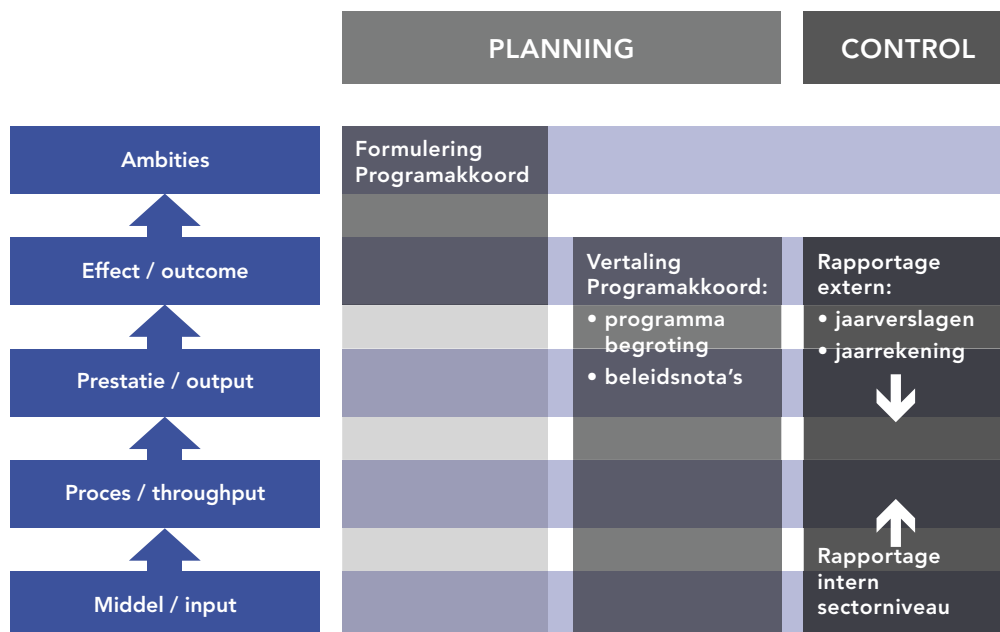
PLANNING

CONTROL

Ambities

Effect / outcome

Prestatie / output

Proces / throughput

Middel / input

Formulering Programakkoord

Vertaling Programakkoord:
• programma begroting
• beleidsnota's

Rapportage extern:
• jaarverslagen
• jaarrekening

Rapportage intern sectorniveau